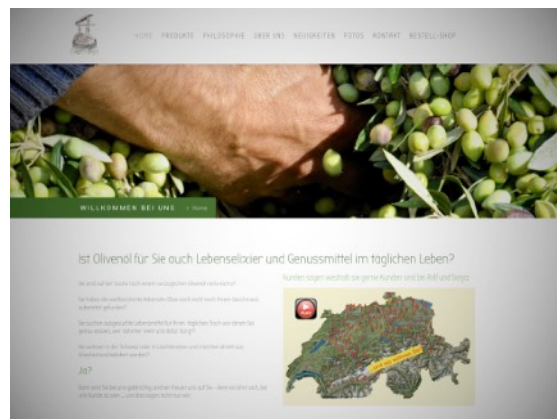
HOME PRODUKTE PHILOSOPHIE ÜBER UNS NEUIGKEITEN FOTOS KONTAKT BESTELL-SHOP

WILLKOMMEN BEI UNS > Home

Ist Olivenöl für Sie auch Lebenselixier und Genussmittel im täglichen Leben?

Kunden sagen weshalb sie gerne Kunden sind bei Rolf und Sergio

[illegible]

Ja?

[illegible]